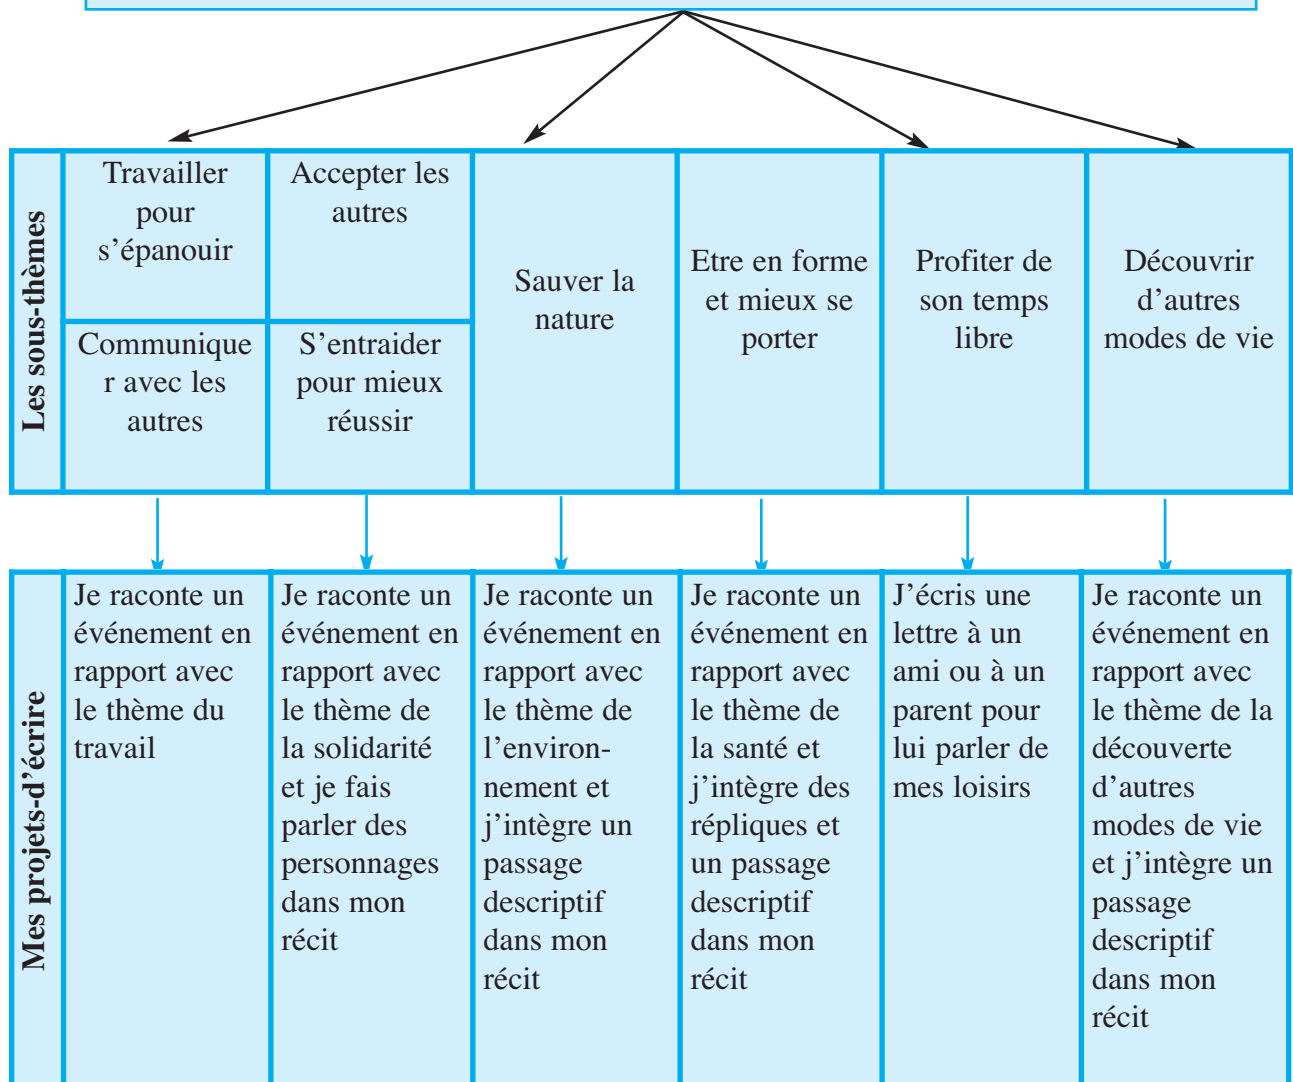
| Les sous-thèmes | Travailler pour s'épanouir | Accepter les autres | Sauver la nature | Etre en forme et mieux se porter | Profiter de son temps libre | Découvrir d'autres modes de vie |
|---|---|---|---|---|---|---|
| | Communiquer avec les autres | S'entraider pour mieux réussir | | | | |

| Mes projets-d'écrire | Je raconte un événement en rapport avec le thème du travail | Je raconte un événement en rapport avec le thème de la solidarité et je fais parler des personnages dans mon récit | Je raconte un événement en rapport avec le thème de l'environnement et j'intègre un passage descriptif dans mon récit | Je raconte un événement en rapport avec le thème de la santé et j'intègre des répliques et un passage descriptif dans mon récit | J'écris une lettre à un ami ou à un parent pour lui parler de mes loisirs | Je raconte un événement en rapport avec le thème de la découverte d'autres modes de vie et j'intègre un passage descriptif dans mon récit |
|---|---|---|---|---|---|---|